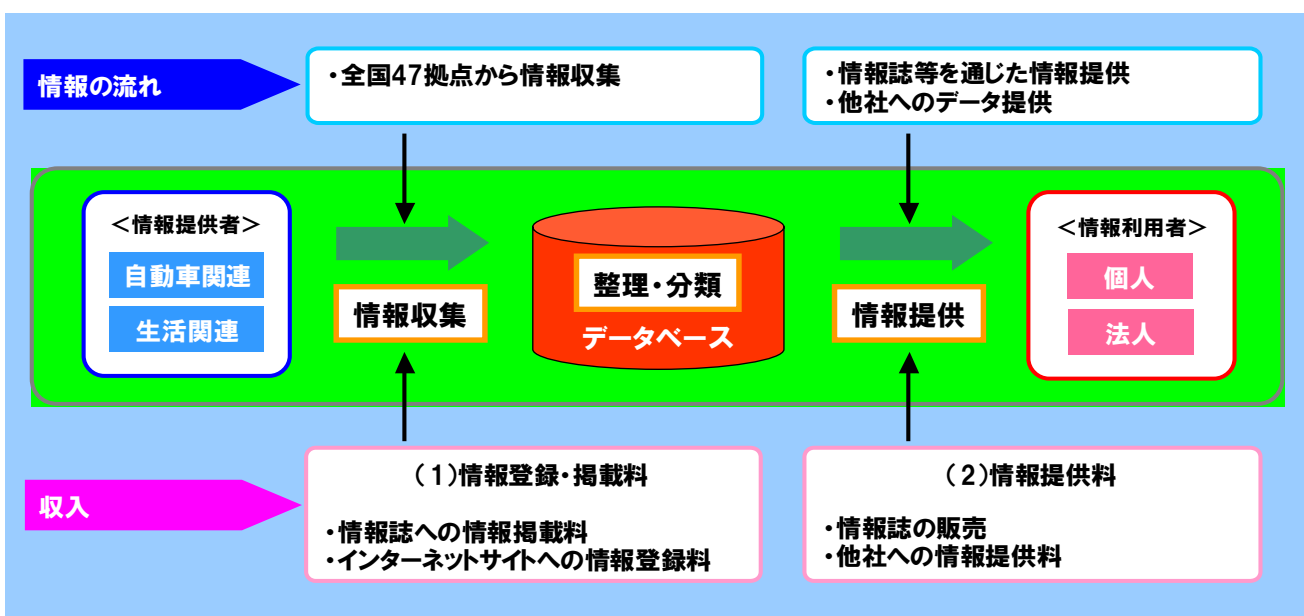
情報の流れ

・全国47拠点から情報収集

・情報誌等を通じた情報提供
・他社へのデータ提供

＜情報提供者＞
自動車関連
生活関連

情報収集

整理・分類
データベース

情報提供

＜情報利用者＞
個人
法人

収入

（1）情報登録・掲載料
・情報誌への情報掲載料
・インターネットサイトへの情報登録料

（2）情報提供料
・情報誌の販売
・他社への情報提供料